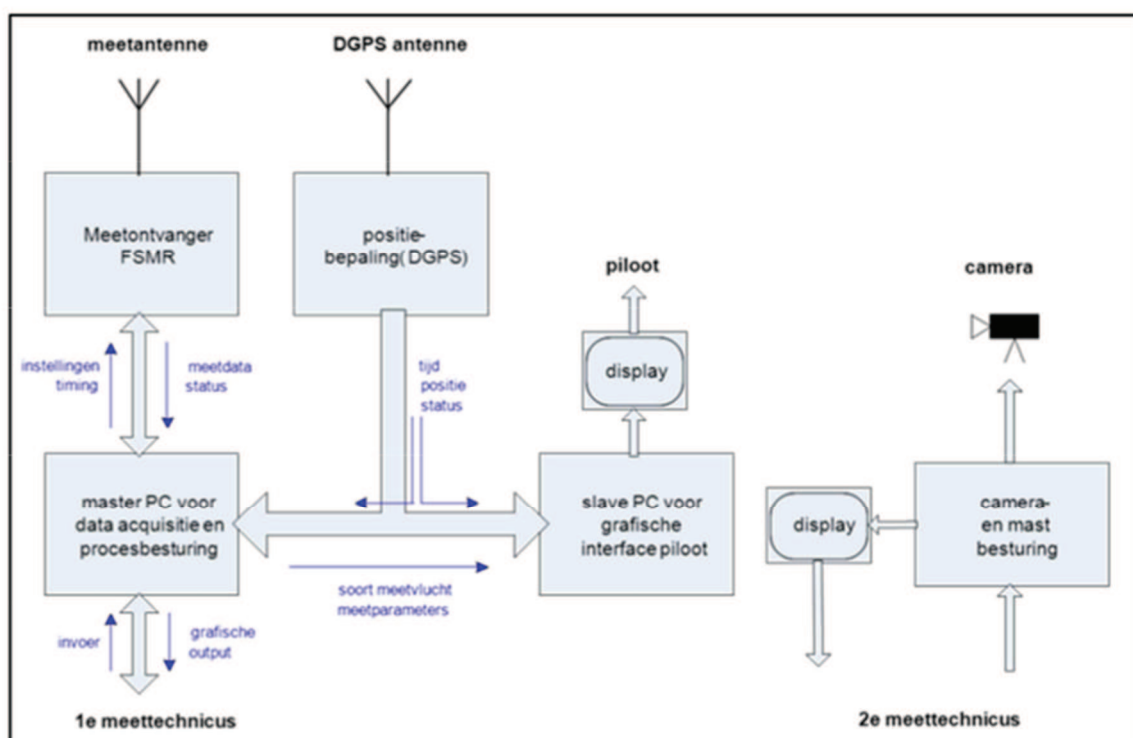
meetantenne

DGPS antenne

Meetontvanger FSMR

positie-bepaling( DGPS)

piloot

camera

instellingen timing

meetdata status

tijd positie status

display

master PC voor data acquisitie en procesbesturing

slave PC voor grafische interface piloot

display

camera-en mast besturing

soort meetvlucht meetparameters

invoer

grafische output

1e meettechnicus

2e meettechnicus